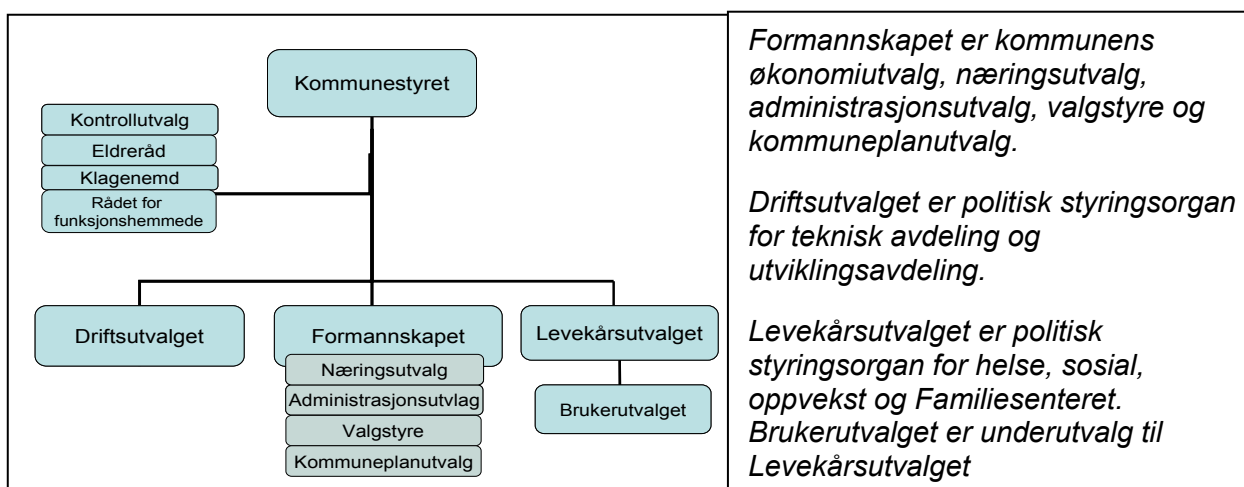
Kommunestyret

Kontrollutvalg

Eldreråd

Klagenemd

Rådet for funksjonshemmede

Driftsutvalget

Formannskapet

Næringsutvalg

Administrasjonsutvlag

Valgstyre

Kommuneplanutvalg

Levekårsutvalget

Brukerutvalget

Formannskapet er kommunens økonomiutvalg, næringsutvalg, administrasjonsutvalg, valgstyre og kommuneplanutvalg.

Driftsutvalget er politisk styringsorgan for teknisk avdeling og utviklingsavdeling.

Levekårsutvalget er politisk styringsorgan for helse, sosial, oppvekst og Familiesenteret. Brukerutvalget er underutvalg til Levekårsutvalget